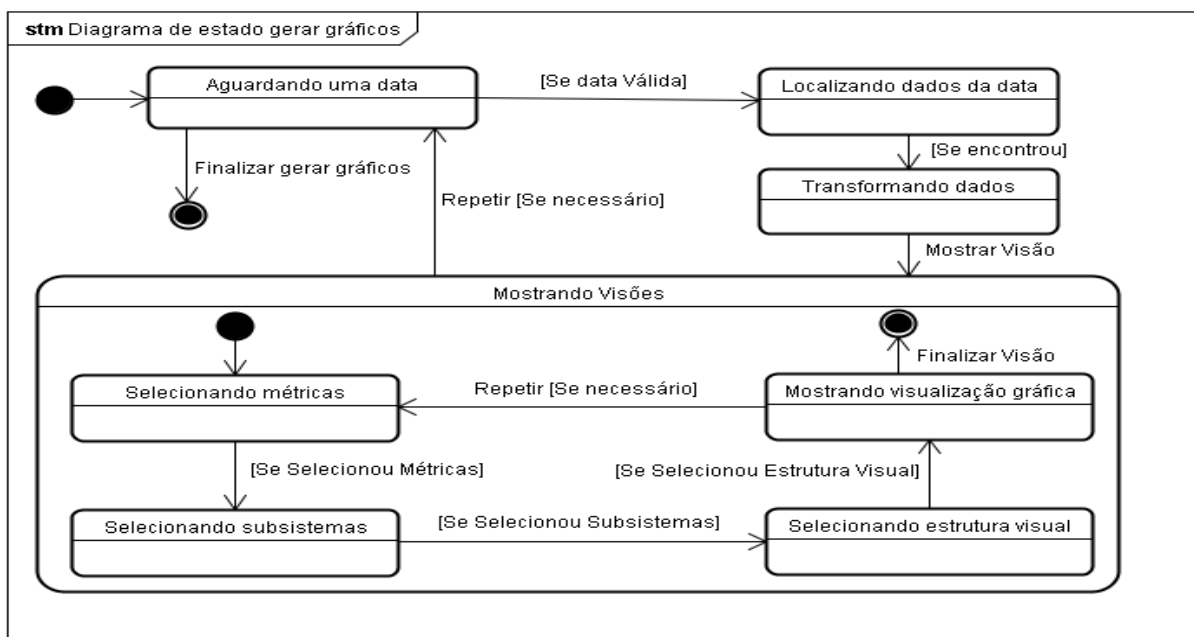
stm Diagrama de estado gerar gráficos

Aguardando uma data

[Se data Válida]

Localizando dados da data

Finalizar gerar gráficos

[Se encontrou]

Transformando dados

Repetir [Se necessário]

Mostrar Visão

Mostrando Visões

Finalizar Visão

Selecionando métricas

Repetir [Se necessário]

Mostrando visualização gráfica

[Se Selecionou Métricas]

[Se Selecionou Estrutura Visual]

Selecionando subsistemas

[Se Selecionou Subsistemas]

Selecionando estrutura visual